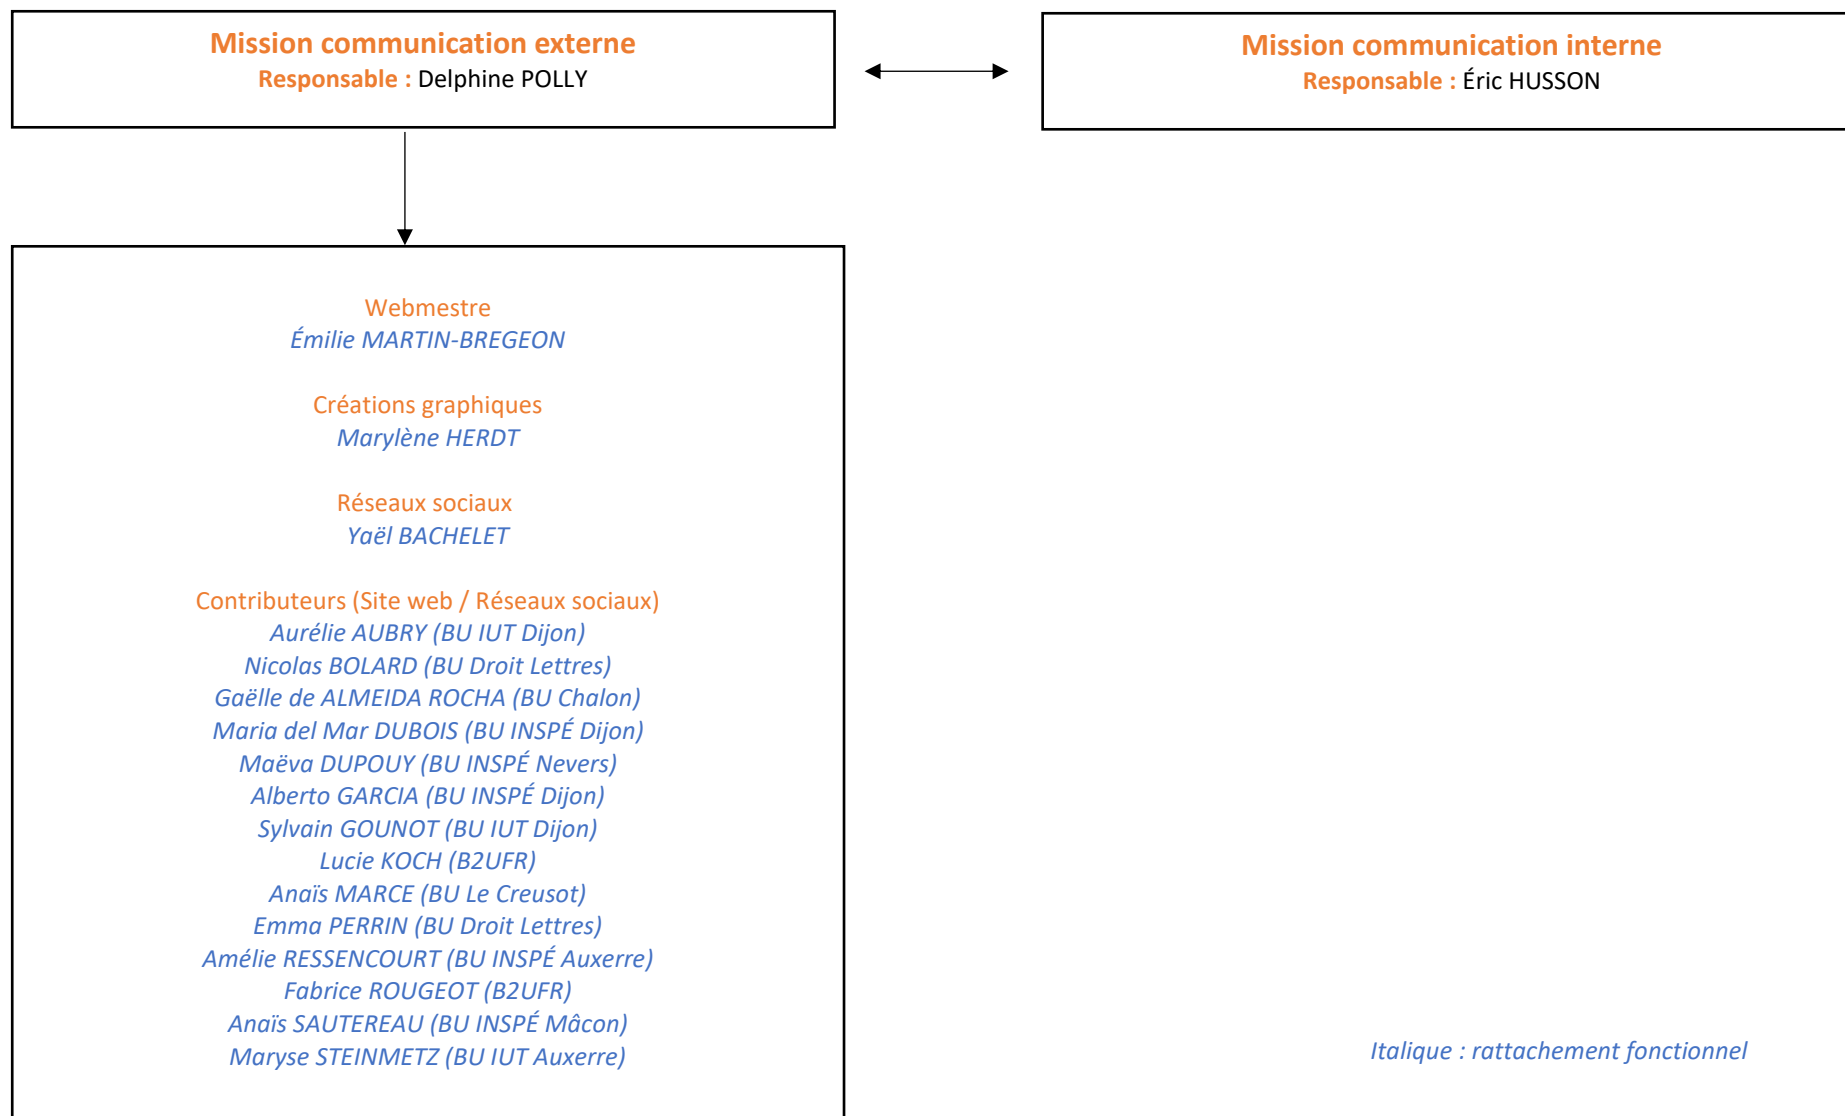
Mission communication externe
Responsable : Delphine POLLY

Mission communication interne
Responsable : Éric HUSSON

Webmestre
Émilie MARTIN-BREGEON

Créations graphiques
Marylène HERDT

Réseaux sociaux
Yaël BACHELET

Contributeurs (Site web / Réseaux sociaux)
Aurélie AUBRY (BU IUT Dijon)
Nicolas BOLARD (BU Droit Lettres)
Gaëlle de ALMEIDA ROCHA (BU Chalon)
Maria del Mar DUBOIS (BU INSPÉ Dijon)
Maëva DUPOUY (BU INSPÉ Nevers)
Alberto GARCIA (BU INSPÉ Dijon)
Sylvain GOUNOT (BU IUT Dijon)
Lucie KOCH (B2UFR)
Anaïs MARCE (BU Le Creusot)
Emma PERRIN (BU Droit Lettres)
Amélie RESSENCOURT (BU INSPÉ Auxerre)
Fabrice ROUGEOT (B2UFR)
Anaïs SAUTEREAU (BU INSPÉ Mâcon)
Maryse STEINMETZ (BU IUT Auxerre)

Italique : rattachement fonctionnel